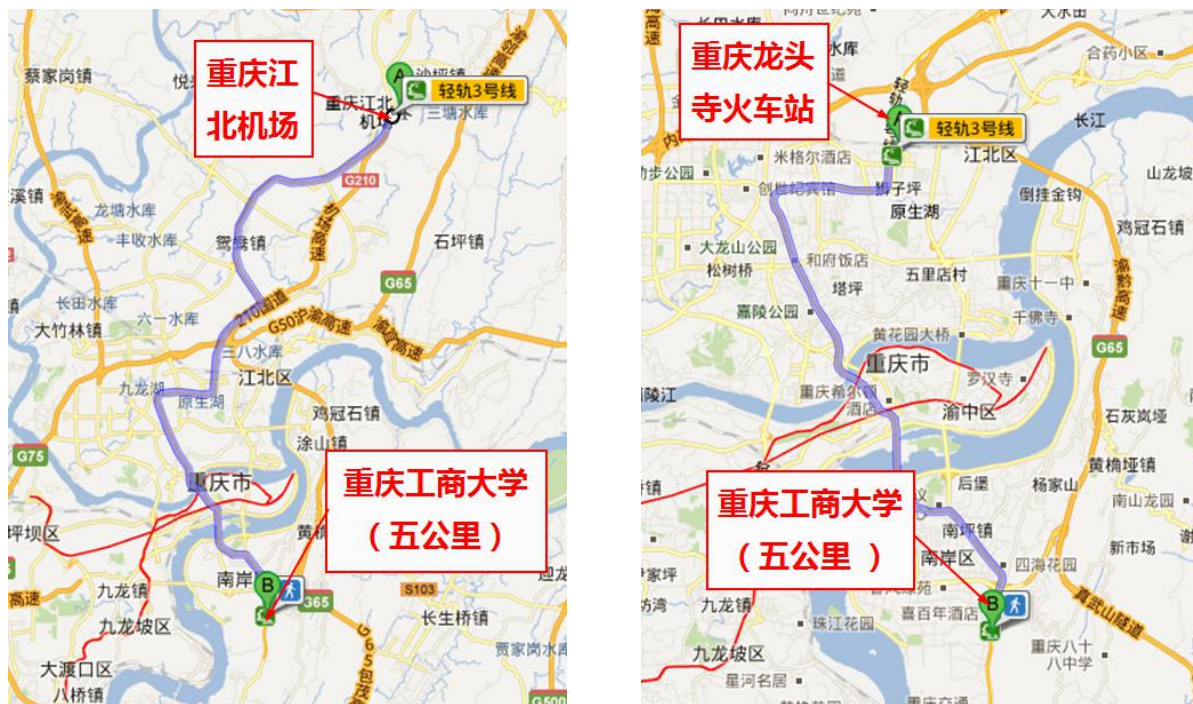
重庆江北机场

轻轨3号线

蔡家岗镇

沙坪镇

重庆江北机场

三塘水库

G210

溪镇

龙塘水库

丰收水库

鸳鸯镇

石坪镇

长田水库

G65

大竹林镇

六一水库

210国道

G50沪渝高速

三八水库

江北区

九龙湖

原生湖

鸡冠石镇

涂山镇

G75

重庆市

重庆工商大学（五公里）

坪坝区

南岸

B

G65

S103

九龙镇

九龙坡区

长生桥镇

大渡口区

八桥镇

重庆龙头寺火车站

轻轨3号线

长江

米格尔酒店

江北区

山龙坡

动步公园

狮子坪

原生湖

倒挂金钩

大龙山公园

鸡冠石镇

松树桥

和府饭店

五里店村

塔坪

重庆十一中

嘉陵公园

千佛寺

黄花园大桥

重庆市

G65

罗汉寺

渝中区

石灰岚垭

黄桷垭镇

杨家山

后堡

南山龙园

重庆工商大学（五公里）

南坪镇

南岸区

新市场

四海花园

B

喜百年酒店

九龙镇

珠江花园

九龙坡区

重庆八十八中学

星河名居

真武山隧道